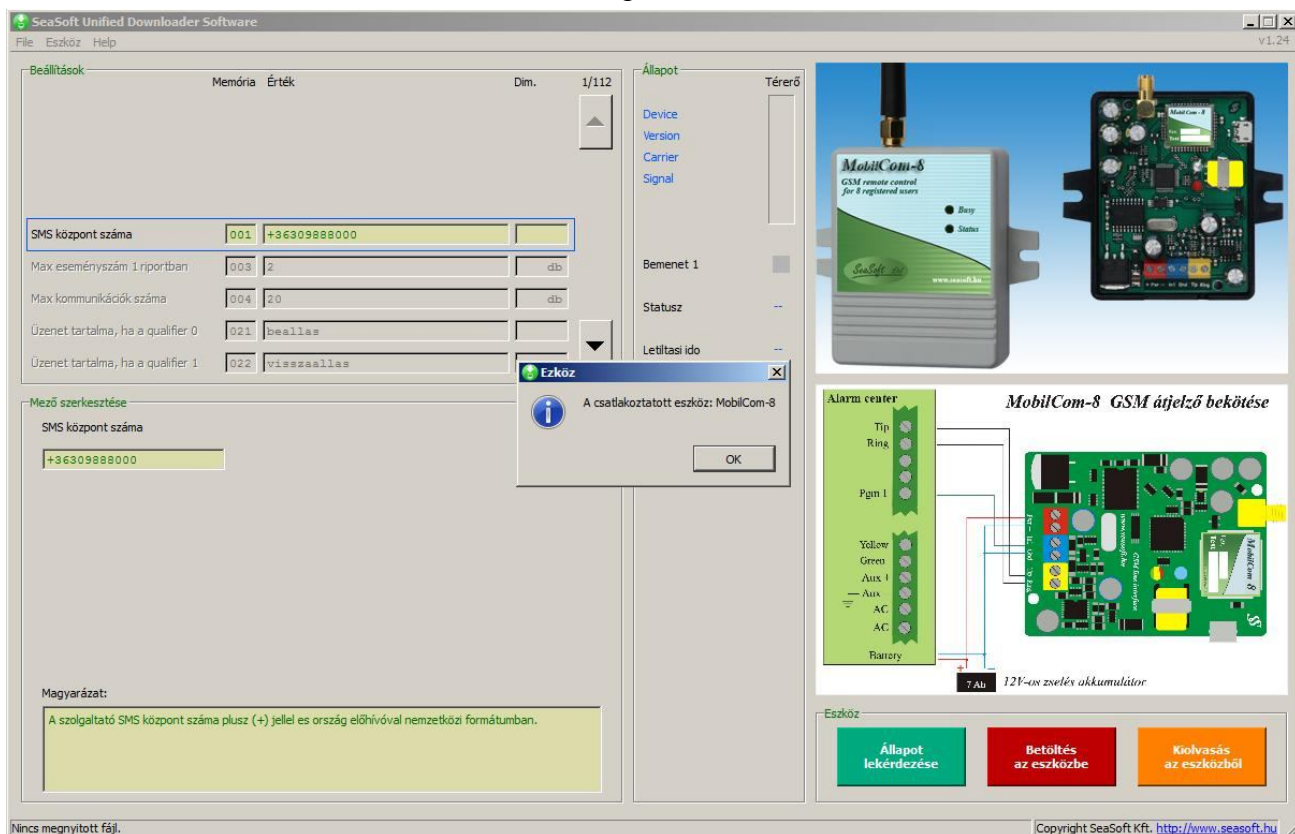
SeaSoft Unified Downloader Software
File Eszköz Help
v1.24

Beállítások
Memória Érték Dim. 1/112

SMS központ száma 001 +36309888000
Max eseményszám 1 riportban 003 2 db
Max kommunikációk száma 004 20 db
Üzenet tartalma, ha a qualifier 0 021 beallas
Üzenet tartalma, ha a qualifier 1 022 visszaallas

Mező szerkesztése
SMS központ száma
+36309888000

Magyarázat:
A szolgaltató SMS központ száma plusz (+) jellel es ország előhívóval nemzetközi formátumban.

Állapot
Térerő
Device
Version
Carrier
Signal
Bemenet 1
Statusz --
Letiltasi ido --

Ezköz
A csatlakoztatott eszköz: MobilCom-8
OK

MobilCom-8
GSM remote control for 8 registered users
Busy
Status
SeaSoft
www.seasoft.hu

Alarm center
Tip
Ring
Pgm 1
Yellow
Green
Aux +
— Aux
AC
AC
Battery
MobilCom-8 GSM átjelző bekötése
7 Ah
12V-os zselés akkumulátor

Eszköz
Állapot lekérdezése
Betöltés az eszközbe
Kiolvasás az eszközből

Nincs megnyitott fájl.
Copyright SeaSoft Kft. http://www.seasoft.hu